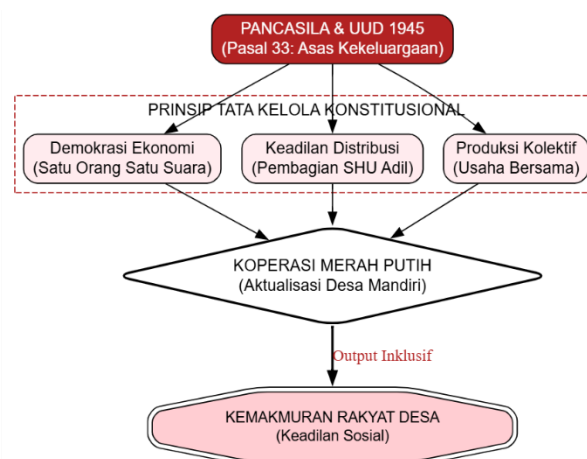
PANCASILA & UUD 1945
(Pasal 33: Asas Kekeluargaan)

PRINSIP TATA KELOLA KONSTITUSIONAL

Demokrasi Ekonomi
(Satu Orang Satu Suara)

Keadilan Distribusi
(Pembagian SHU Adil)

Produksi Kolektif
(Usaha Bersama)

KOPERASI MERAH PUTIH
(Aktualisasi Desa Mandiri)

Output Inklusif

KEMAKMURAN RAKYAT DESA
(Keadilan Sosial)